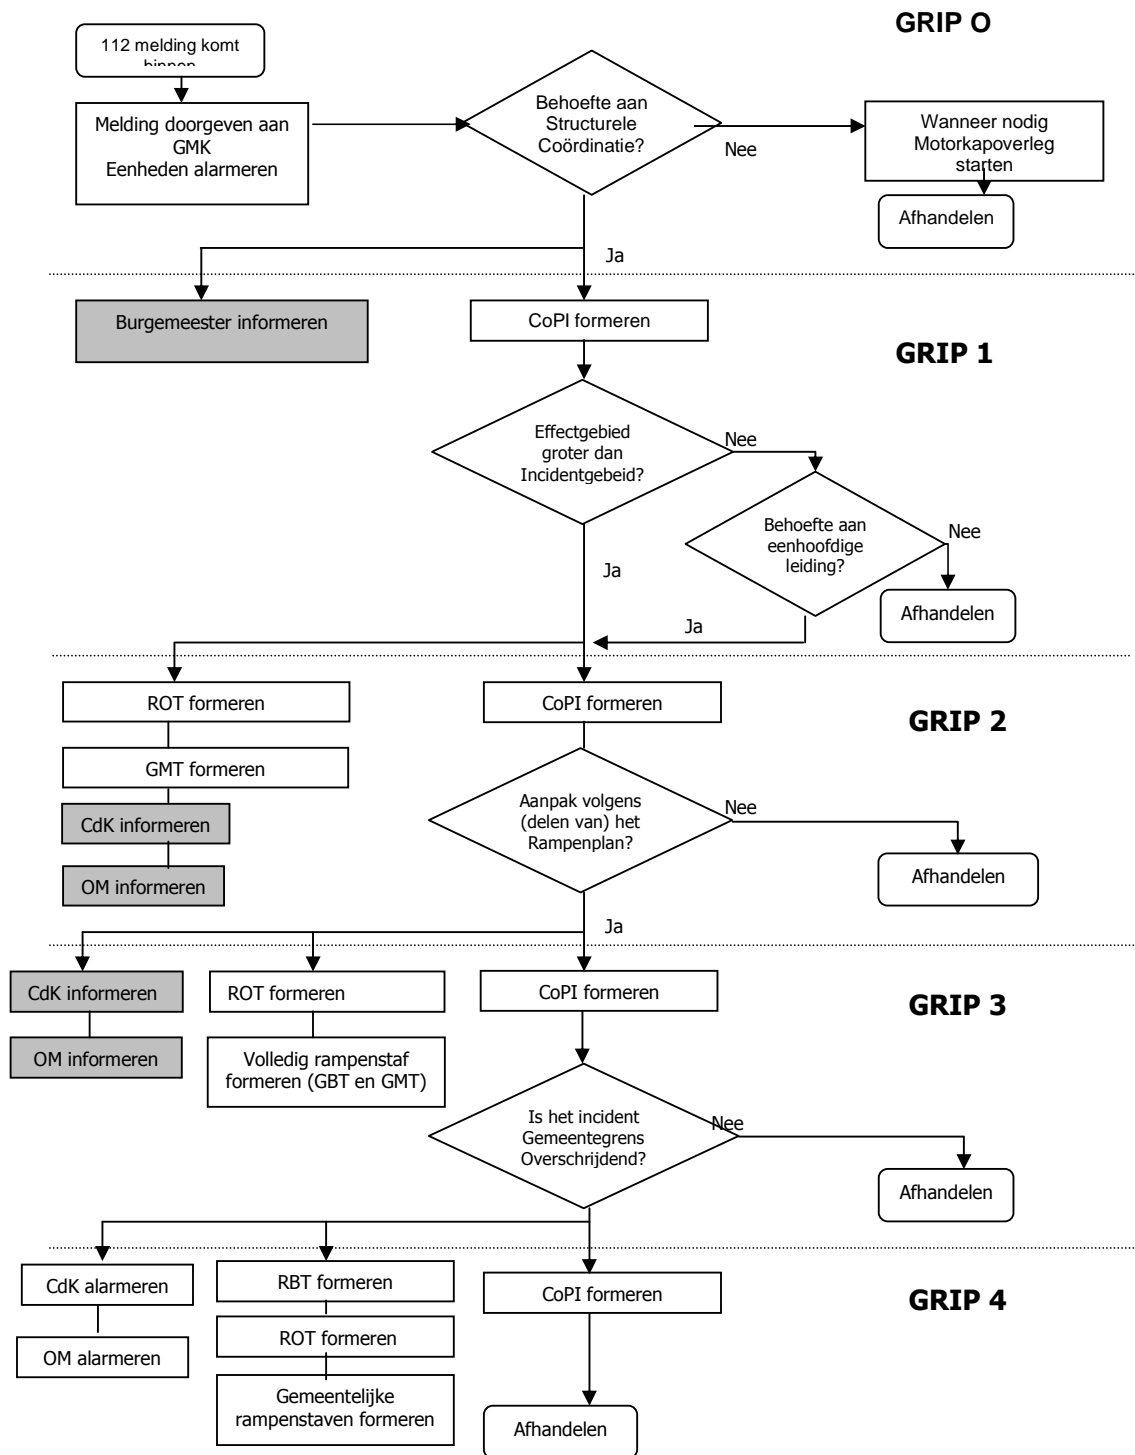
GRIP O

112 melding komt binnen

Melding doorgeven aan GMK
Eenheden alarmeren

Behoefte aan Structurele Coördinatie?

Nee

Wanneer nodig Motorkapoverleg starten

Afhandelen

Ja

Burgemeester informeren

CoPI formeren

GRIP 1

Effectgebied groter dan Incidentgebeid?

Nee

Behoefte aan eenhoofdige leiding?

Nee

Afhandelen

Ja

Ja

ROT formeren

CoPI formeren

GRIP 2

GMT formeren

CdK informeren

OM informeren

Aanpak volgens (delen van) het Rampenplan?

Nee

Afhandelen

Ja

CdK informeren

ROT formeren

CoPI formeren

GRIP 3

OM informeren

Volledig rampenstaf formeren (GBT en GMT)

Is het incident Gemeentegrens Overschrijdend?

Nee

Afhandelen

CdK alarmeren

RBT formeren

CoPI formeren

GRIP 4

OM alarmeren

ROT formeren

Gemeentelijke rampenstaven formeren

Afhandelen